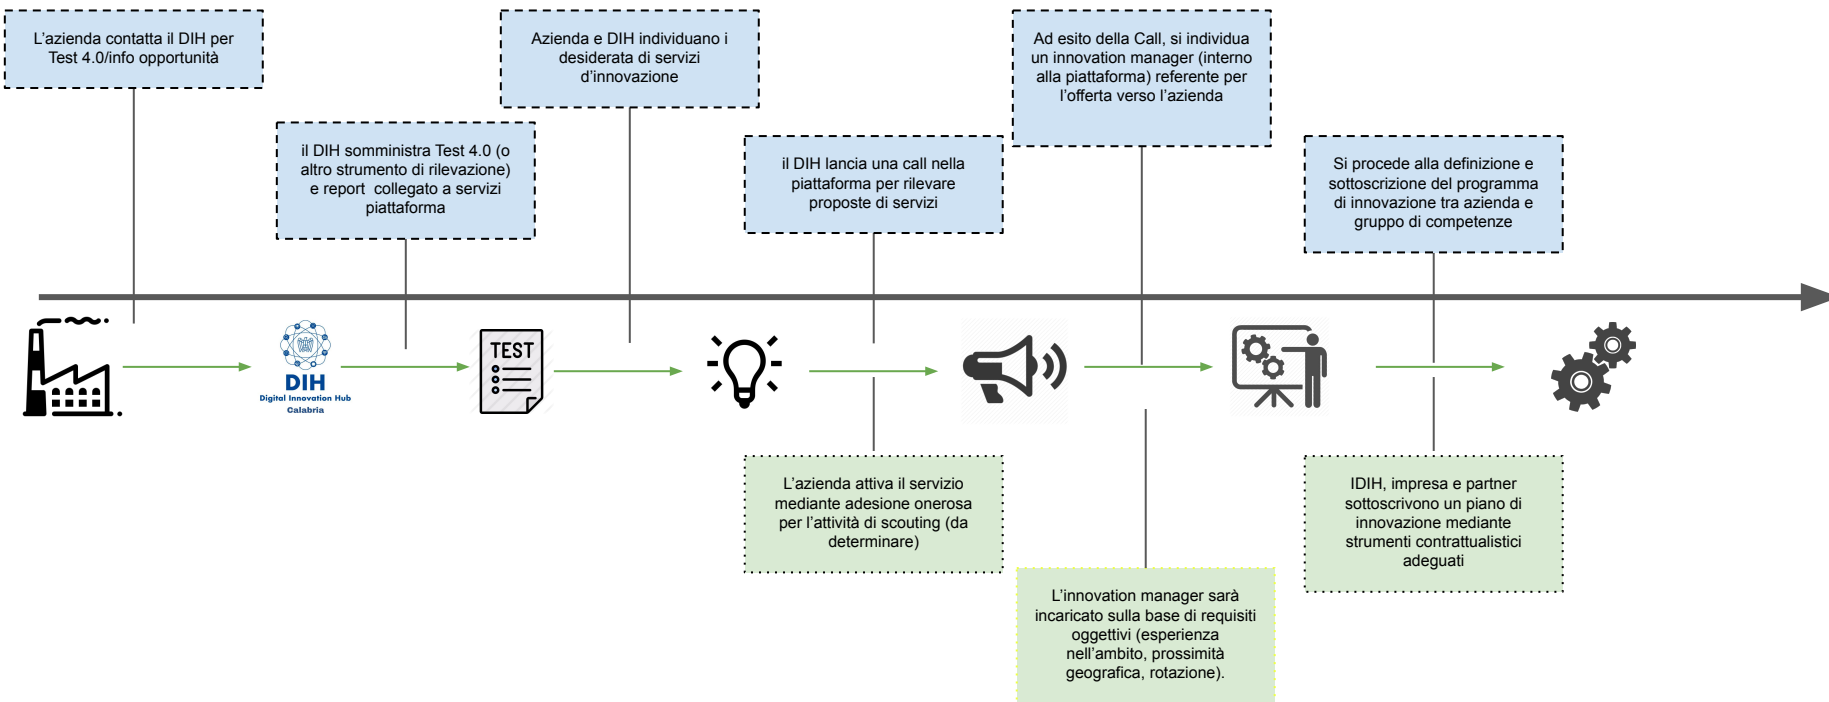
L'azienda contatta il DIH per Test 4.0/info opportunità

il DIH somministra Test 4.0 (o altro strumento di rilevazione) e report collegato a servizi piattaforma

Azienda e DIH individuano i desiderata di servizi d'innovazione

il DIH lancia una call nella piattaforma per rilevare proposte di servizi

Ad esito della Call, si individua un innovation manager (interno alla piattaforma) referente per l'offerta verso l'azienda

Si procede alla definizione e sottoscrizione del programma di innovazione tra azienda e gruppo di competenze

DIH
Digital Innovation Hub
Calabria

TEST

L'azienda attiva il servizio mediante adesione onerosa per l'attività di scouting (da determinare)

L'innovation manager sarà incaricato sulla base di requisiti oggettivi (esperienza nell'ambito, prossimità geografica, rotazione).

IDIH, impresa e partner sottoscrivono un piano di innovazione mediante strumenti contrattualistici adeguati